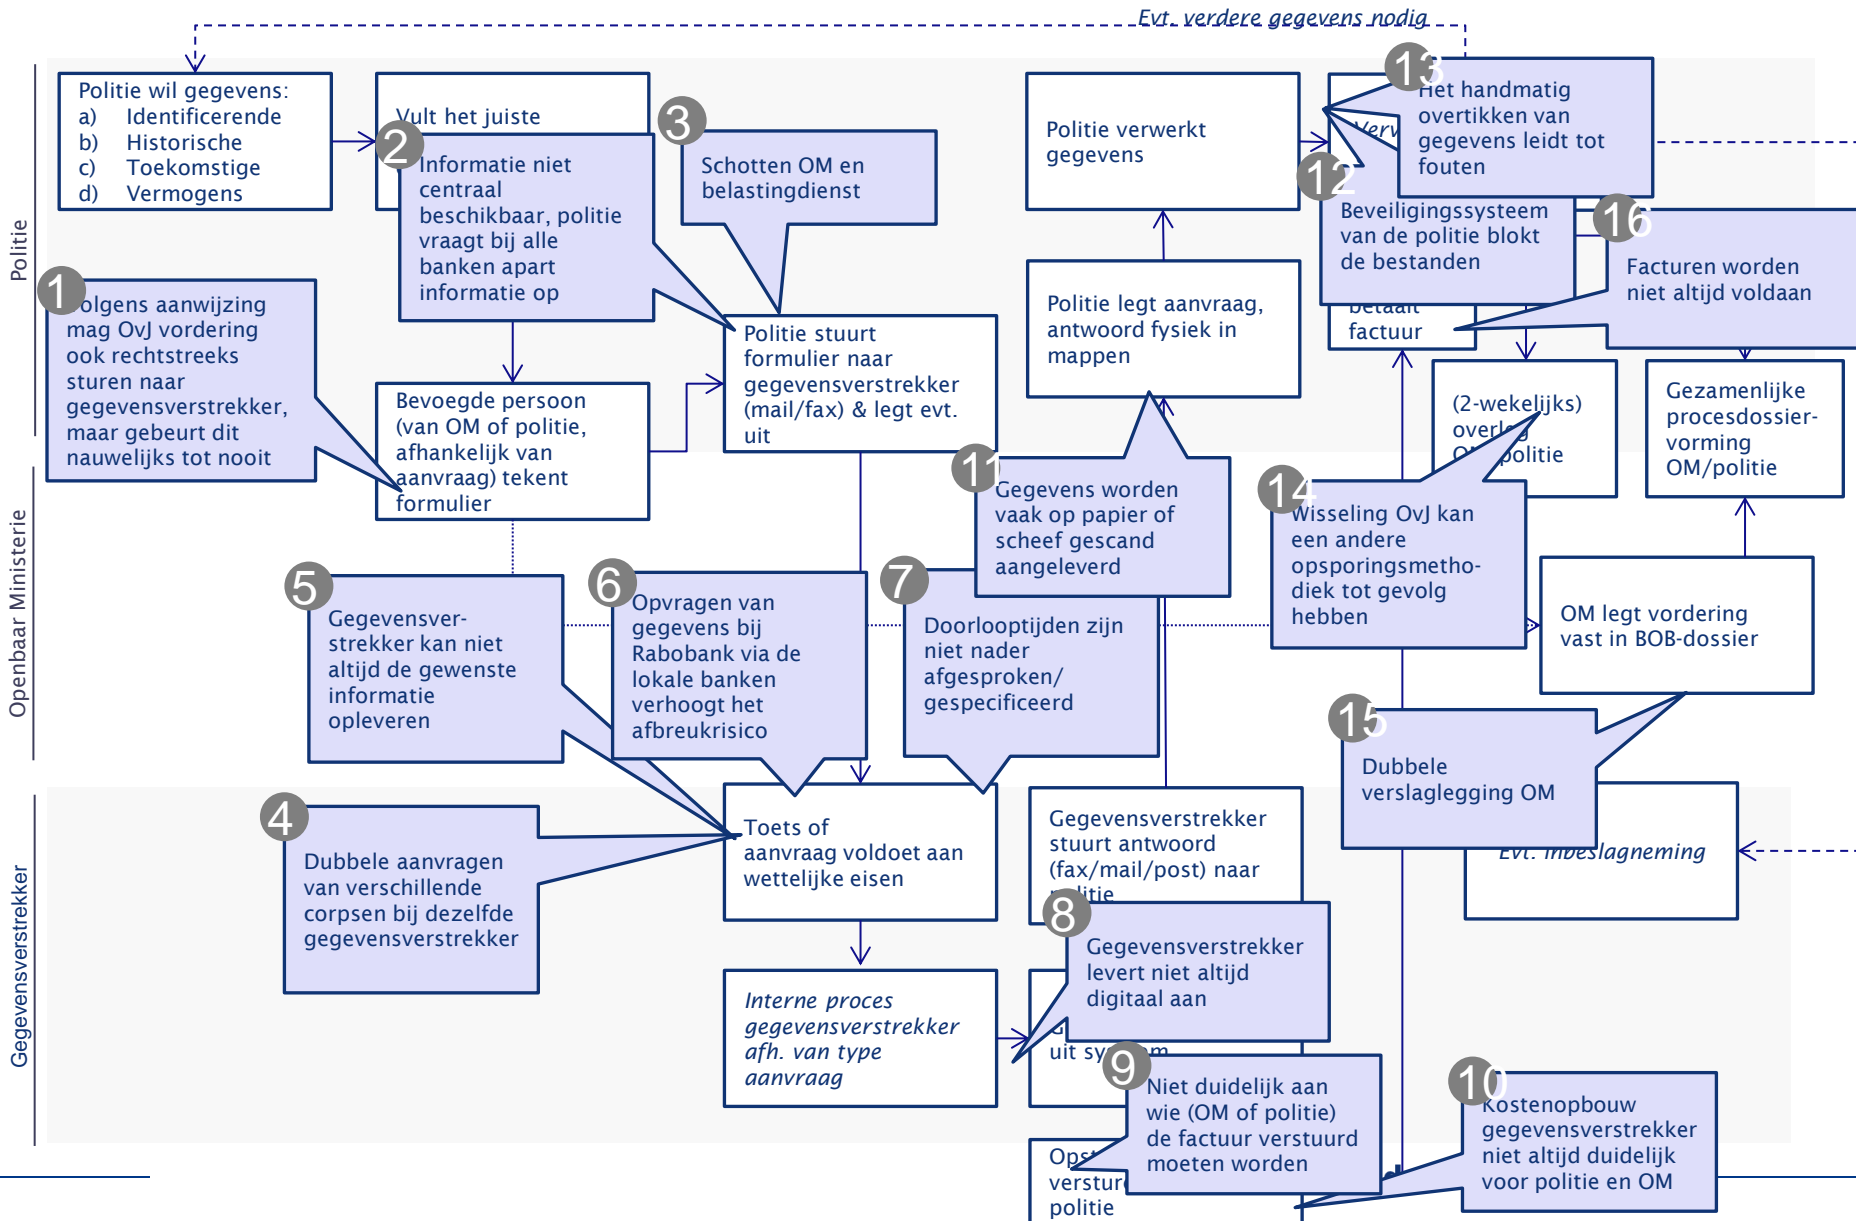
Evt. verdere gegevens nodig

Politie

Openbaar Ministerie

Gegevensverstrekker

Politie wil gegevens:
a) Identificerende
b) Historische
c) Toekomstige
d) Vermogens

Vult het juiste

2
Informatie niet centraal beschikbaar, politie vraagt bij alle banken apart informatie op

3
Schotten OM en belastingdienst

Politie verwerkt gegevens

13
Het handmatig overtikken van gegevens leidt tot fouten

12
Beveiligingssysteem van de politie blokt de bestanden

16
Facturen worden niet altijd voldaan

betaalt factuur

1
Volgens aanwijzing mag OvJ vordering ook rechtstreeks sturen naar gegevensverstrekker, maar gebeurt dit nauwelijks tot nooit

Bevoegde persoon (van OM of politie, afhankelijk van aanvraag) tekent formulier

Politie stuurt formulier naar gegevensverstrekker (mail/fax) & legt evt. uit

Politie legt aanvraag, antwoord fysiek in mappen

(2-wekelijks) overleg OM/politie

Gezamenlijke procesdossiervorming OM/politie

11
Gegevens worden vaak op papier of scheef gescand aangeleverd

14
Wisseling OvJ kan een andere opsporingsmethodiek tot gevolg hebben

OM legt vordering vast in BOB-dossier

5
Gegevensverstrekker kan niet altijd de gewenste informatie opleveren

6
Opvragen van gegevens bij Rabobank via de lokale banken verhoogt het afbreukrisico

7
Doorlooptijden zijn niet nader afgesproken/ gespecificeerd

15
Dubbele verslaglegging OM

Evt. inbeslagneming

4
Dubbele aanvragen van verschillende corpsen bij dezelfde gegevensverstrekker

Toets of aanvraag voldoet aan wettelijke eisen

Gegevensverstrekker stuurt antwoord (fax/mail/post) naar politie

8
Gegevensverstrekker levert niet altijd digitaal aan

Interne proces gegevensverstrekker afh. van type aanvraag

uit systeem

9
Niet duidelijk aan wie (OM of politie) de factuur verstuurd moeten worden

10
Kostenopbouw gegevensverstrekker niet altijd duidelijk voor politie en OM

Ops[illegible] verstur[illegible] politie